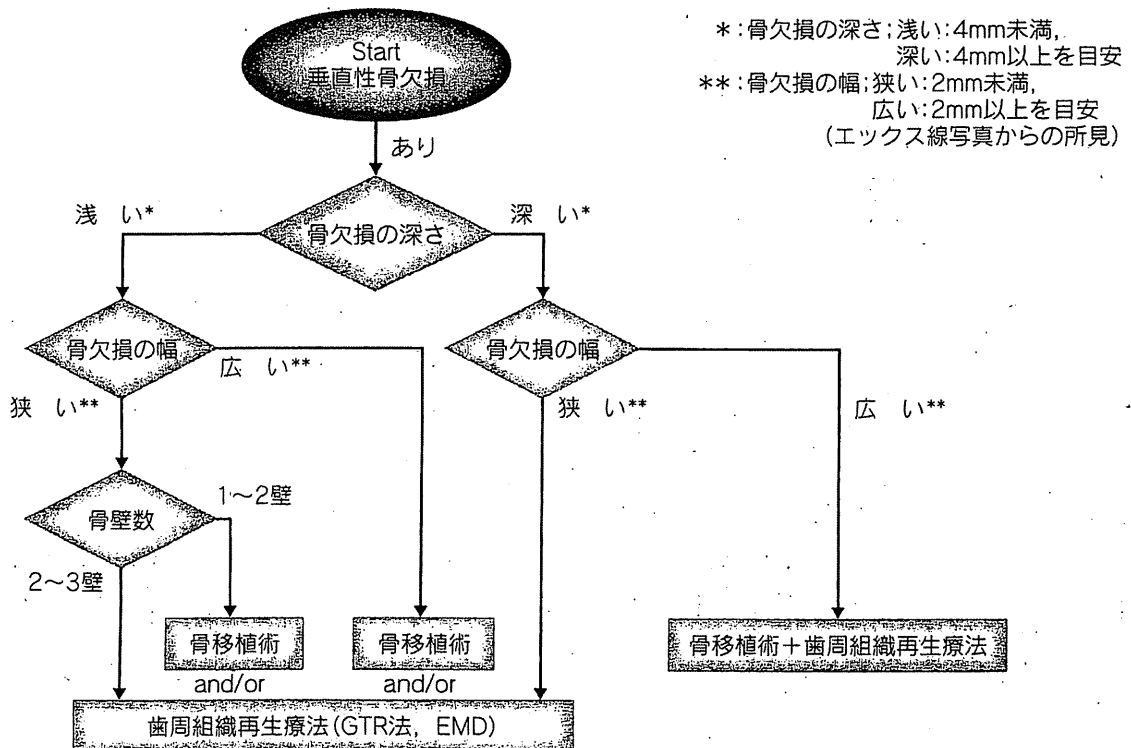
Start
垂直性骨欠損

＊：骨欠損の深さ；浅い：4mm未満，
深い：4mm以上を目安
＊＊：骨欠損の幅；狭い：2mm未満，
広い：2mm以上を目安
（エックス線写真からの所見）

あり

浅　い*
骨欠損の深さ
深　い*

骨欠損の幅
広　い**
狭　い**

骨欠損の幅
狭　い**
広　い**

骨壁数
1～2壁
2～3壁

骨移植術
and/or

骨移植術
and/or

骨移植術＋歯周組織再生療法

歯周組織再生療法（GTR法，EMD）